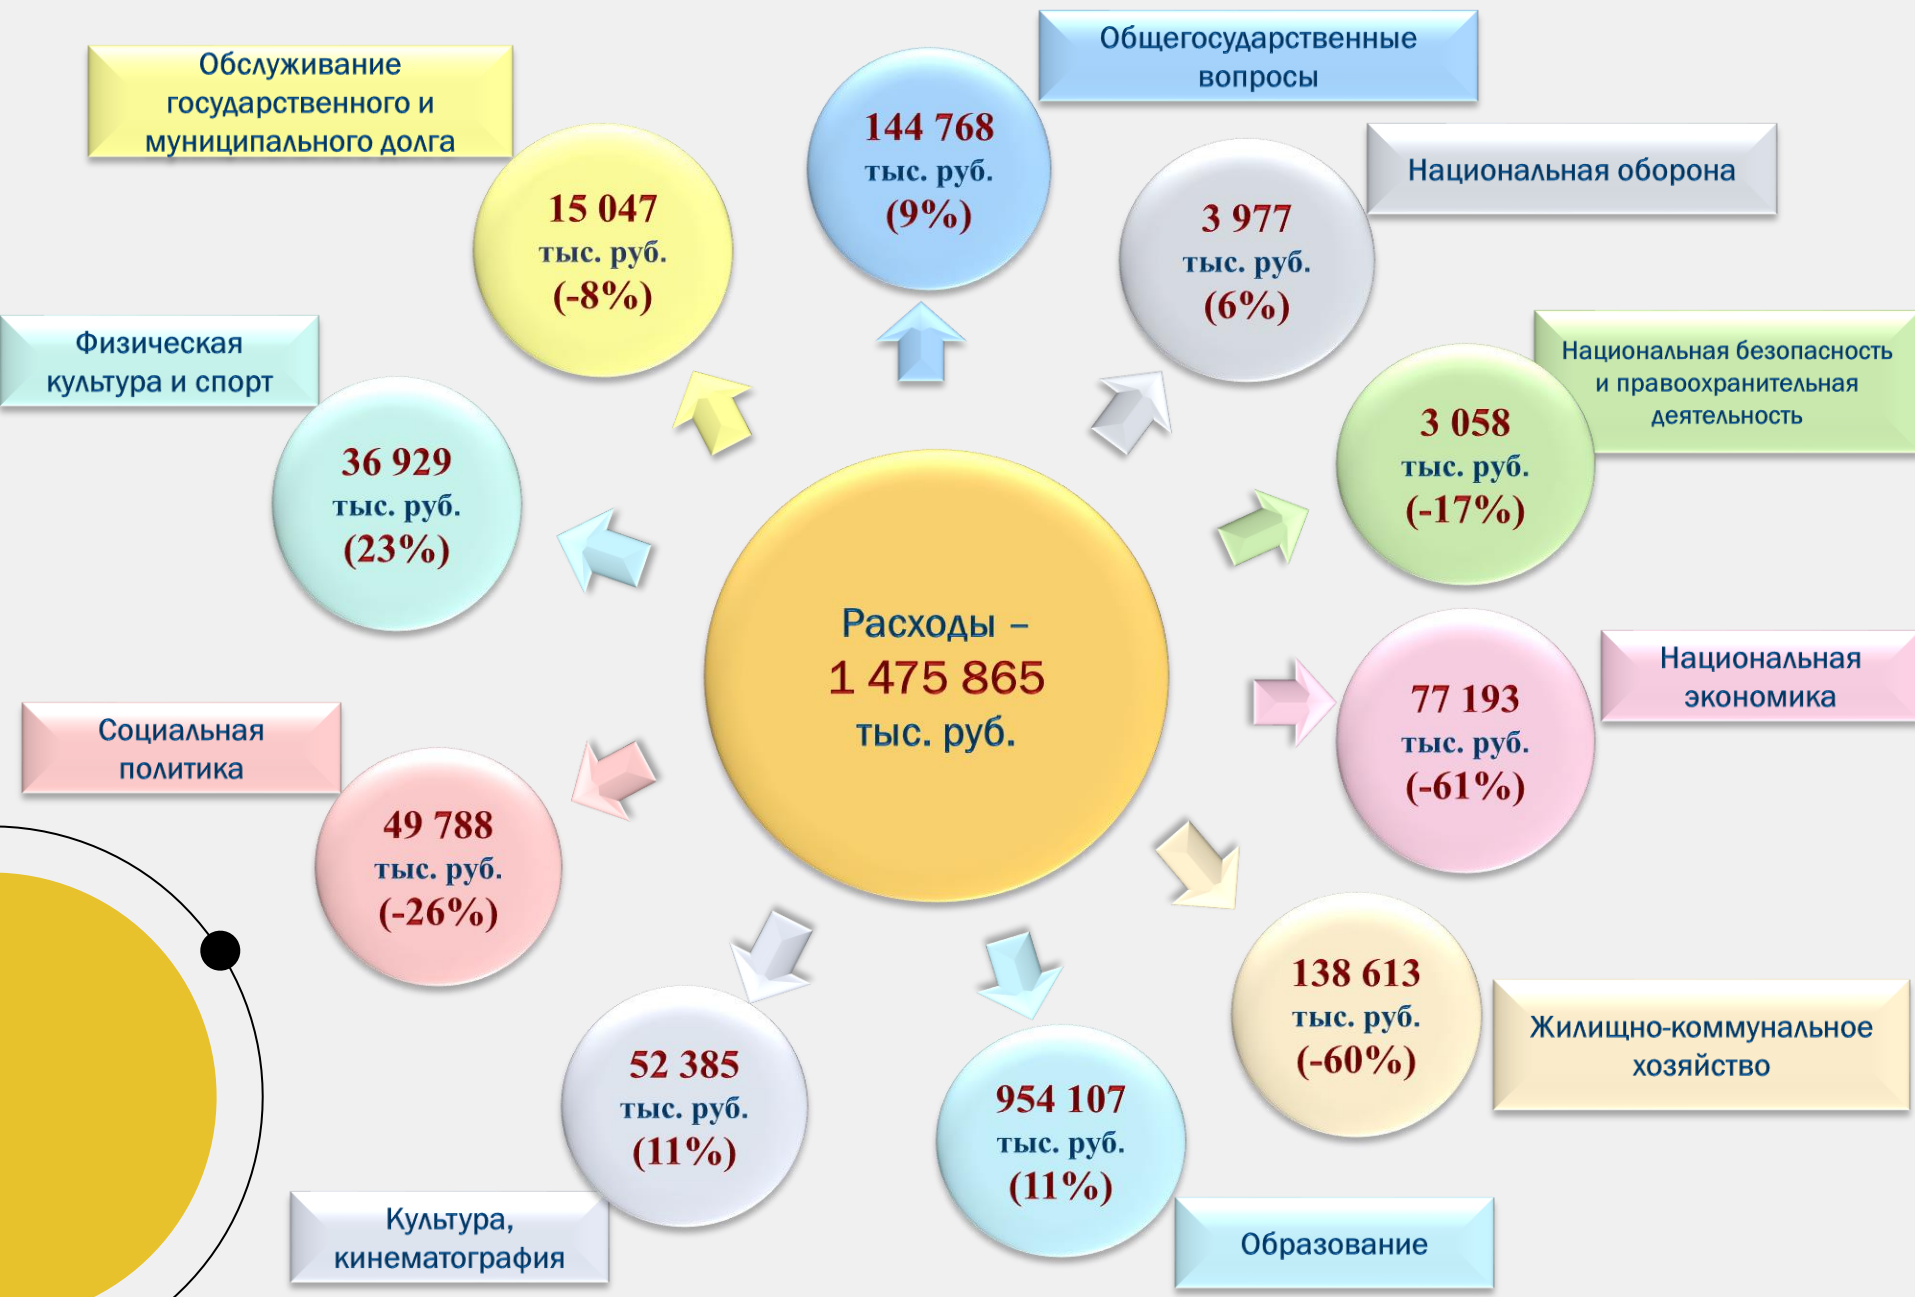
Расходы –
1 475 865
тыс. руб.

144 768
тыс. руб.
(9%)

Общегосударственные вопросы

3 977
тыс. руб.
(6%)

Национальная оборона

3 058
тыс. руб.
(-17%)

Национальная безопасность и правоохранительная деятельность

77 193
тыс. руб.
(-61%)

Национальная экономика

138 613
тыс. руб.
(-60%)

Жилищно-коммунальное хозяйство

954 107
тыс. руб.
(11%)

Образование

52 385
тыс. руб.
(11%)

Культура, кинематография

49 788
тыс. руб.
(-26%)

Социальная политика

36 929
тыс. руб.
(23%)

Физическая культура и спорт

15 047
тыс. руб.
(-8%)

Обслуживание государственного и муниципального долга